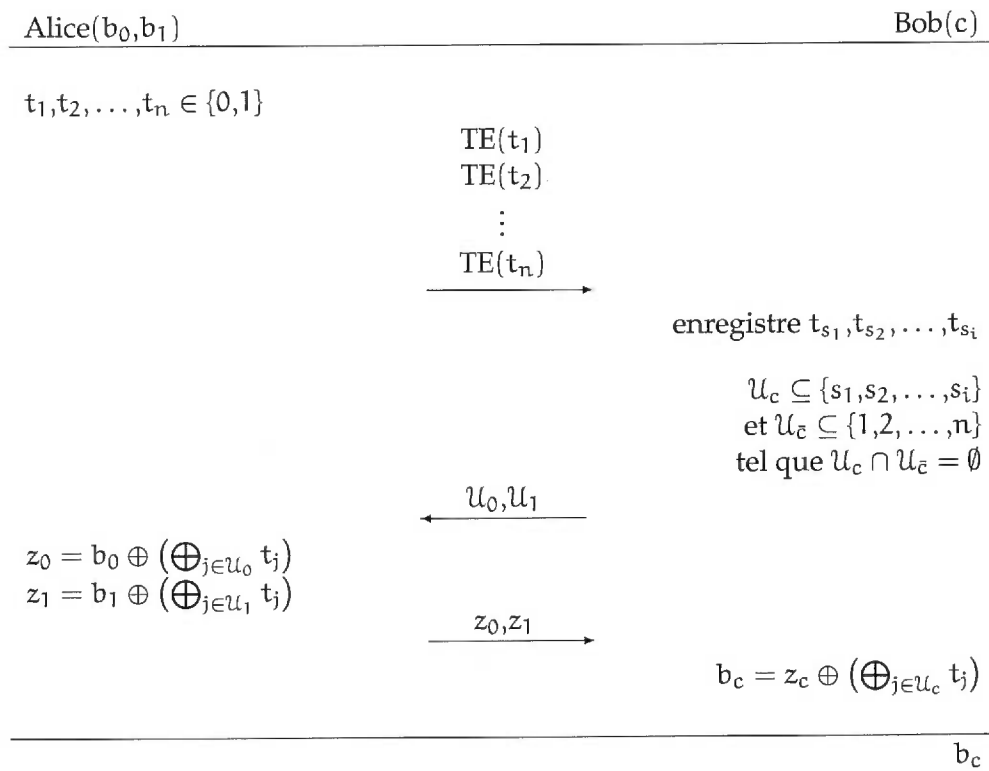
| Alice$(b_0,b_1)$ | | Bob$(c)$ |
|---|---|---|
| $t_1,t_2,\ldots,t_n \in \{0,1\}$ | | |
| | $TE(t_1)$ $TE(t_2)$ $\vdots$ $TE(t_n)$ $\longrightarrow$ | |
| | | enregistre $t_{s_1},t_{s_2},\ldots,t_{s_i}$ |
| | | $\mathcal{U}_c \subseteq \{s_1,s_2,\ldots,s_i\}$ et $\mathcal{U}_{\bar{c}} \subseteq \{1,2,\ldots,n\}$ tel que $\mathcal{U}_c \cap \mathcal{U}_{\bar{c}} = \emptyset$ |
| | $\mathcal{U}_0,\mathcal{U}_1$ $\longleftarrow$ | |
| $z_0 = b_0 \oplus \left(\bigoplus_{j\in\mathcal{U}_0} t_j\right)$ $z_1 = b_1 \oplus \left(\bigoplus_{j\in\mathcal{U}_1} t_j\right)$ | | |
| | $z_0,z_1$ $\longrightarrow$ | |
| | | $b_c = z_c \oplus \left(\bigoplus_{j\in\mathcal{U}_c} t_j\right)$ |
| | | $b_c$ |